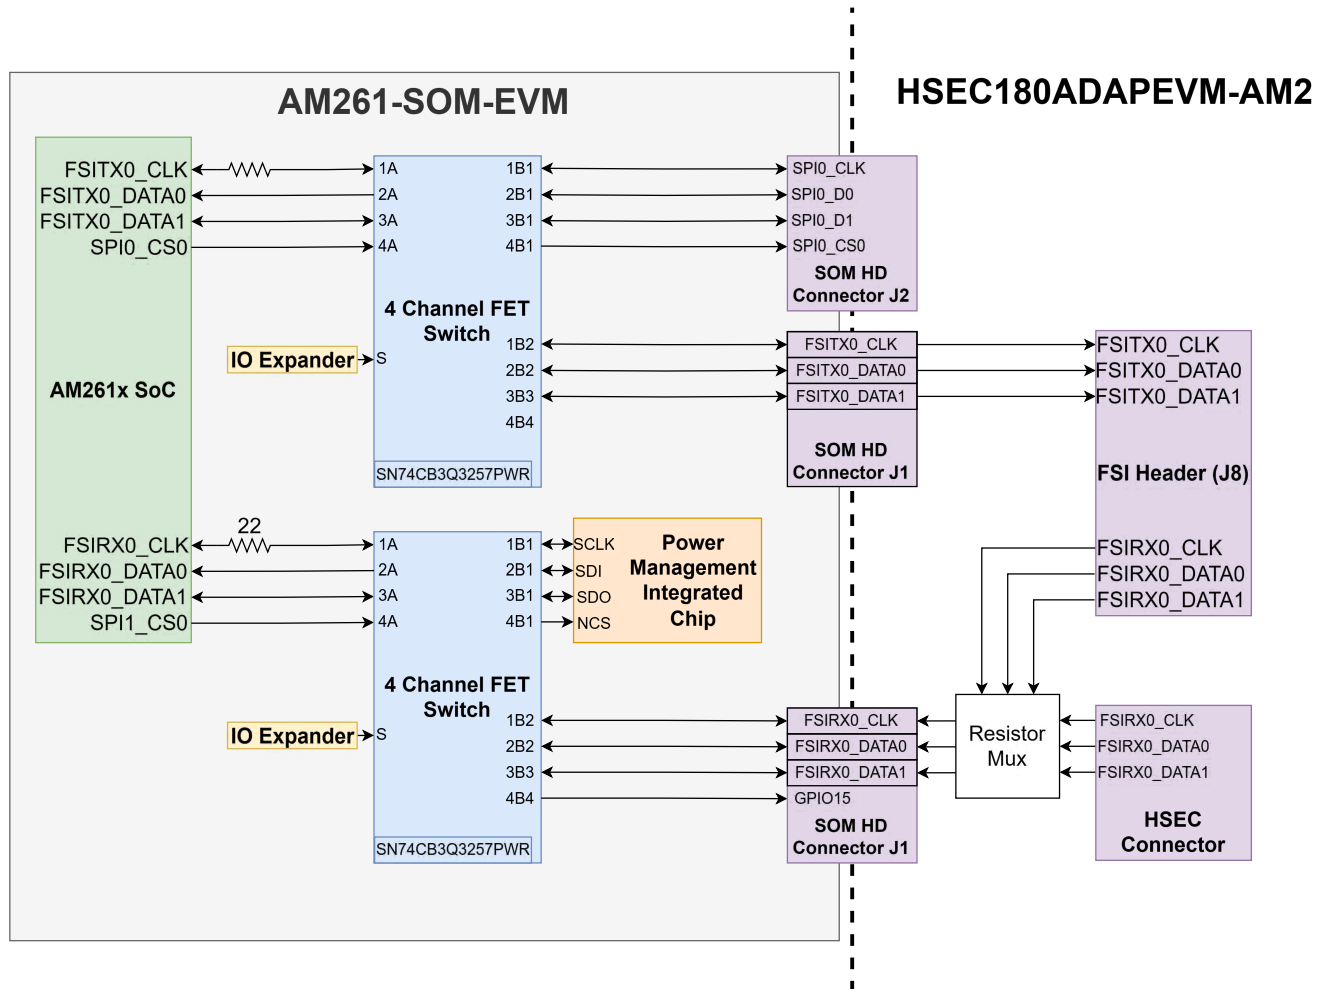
AM261-SOM-EVM

HSEC180ADAPEVM-AM2

AM261x SoC

FSITX0_CLK
FSITX0_DATA0
FSITX0_DATA1
SPI0_CS0

1A
2A
3A
4A

1B1
2B1
3B1
4B1

4 Channel FET Switch

IO Expander

S

1B2
2B2
3B3
4B4

SN74CB3Q3257PWR

SPI0_CLK
SPI0_D0
SPI0_D1
SPI0_CS0
SOM HD Connector J2

FSITX0_CLK
FSITX0_DATA0
FSITX0_DATA1
SOM HD Connector J1

FSITX0_CLK
FSITX0_DATA0
FSITX0_DATA1
FSI Header (J8)
FSIRX0_CLK
FSIRX0_DATA0
FSIRX0_DATA1

22

FSIRX0_CLK
FSIRX0_DATA0
FSIRX0_DATA1
SPI1_CS0

1A
2A
3A
4A

1B1
2B1
3B1
4B1

SCLK
SDI
SDO
NCS

Power Management Integrated Chip

4 Channel FET Switch

IO Expander

S

1B2
2B2
3B3
4B4

SN74CB3Q3257PWR

FSIRX0_CLK
FSIRX0_DATA0
FSIRX0_DATA1
GPIO15
SOM HD Connector J1

Resistor Mux

FSIRX0_CLK
FSIRX0_DATA0
FSIRX0_DATA1
HSEC Connector